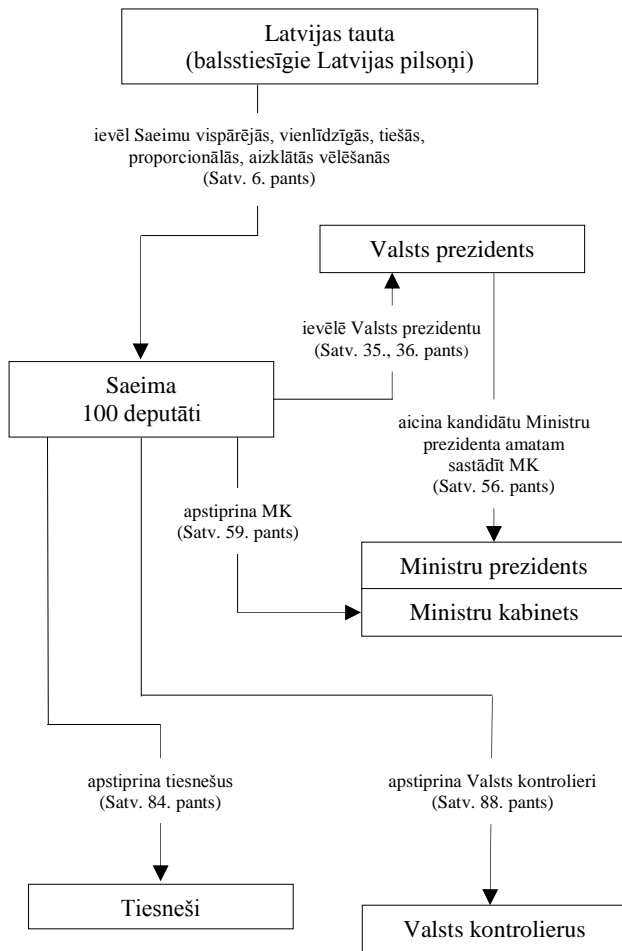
Latvijas tauta
(balsstiesīgie Latvijas pilsoņi)

ievēl Saeimu vispārējās, vienlīdzīgās, tiešās, proporcionālās, aizklātās vēlēšanās
(Satv. 6. pants)

Valsts prezidents

ievēlē Valsts prezidentu
(Satv. 35., 36. pants)

Saeima
100 deputāti

aicina kandidātu Ministru prezidenta amatam sastādīt MK
(Satv. 56. pants)

apstiprina MK
(Satv. 59. pants)

Ministru prezidents

Ministru kabinets

apstiprina tiesnešus
(Satv. 84. pants)

apstiprina Valsts kontrolieri
(Satv. 88. pants)

Tiesneši

Valsts kontrolierus